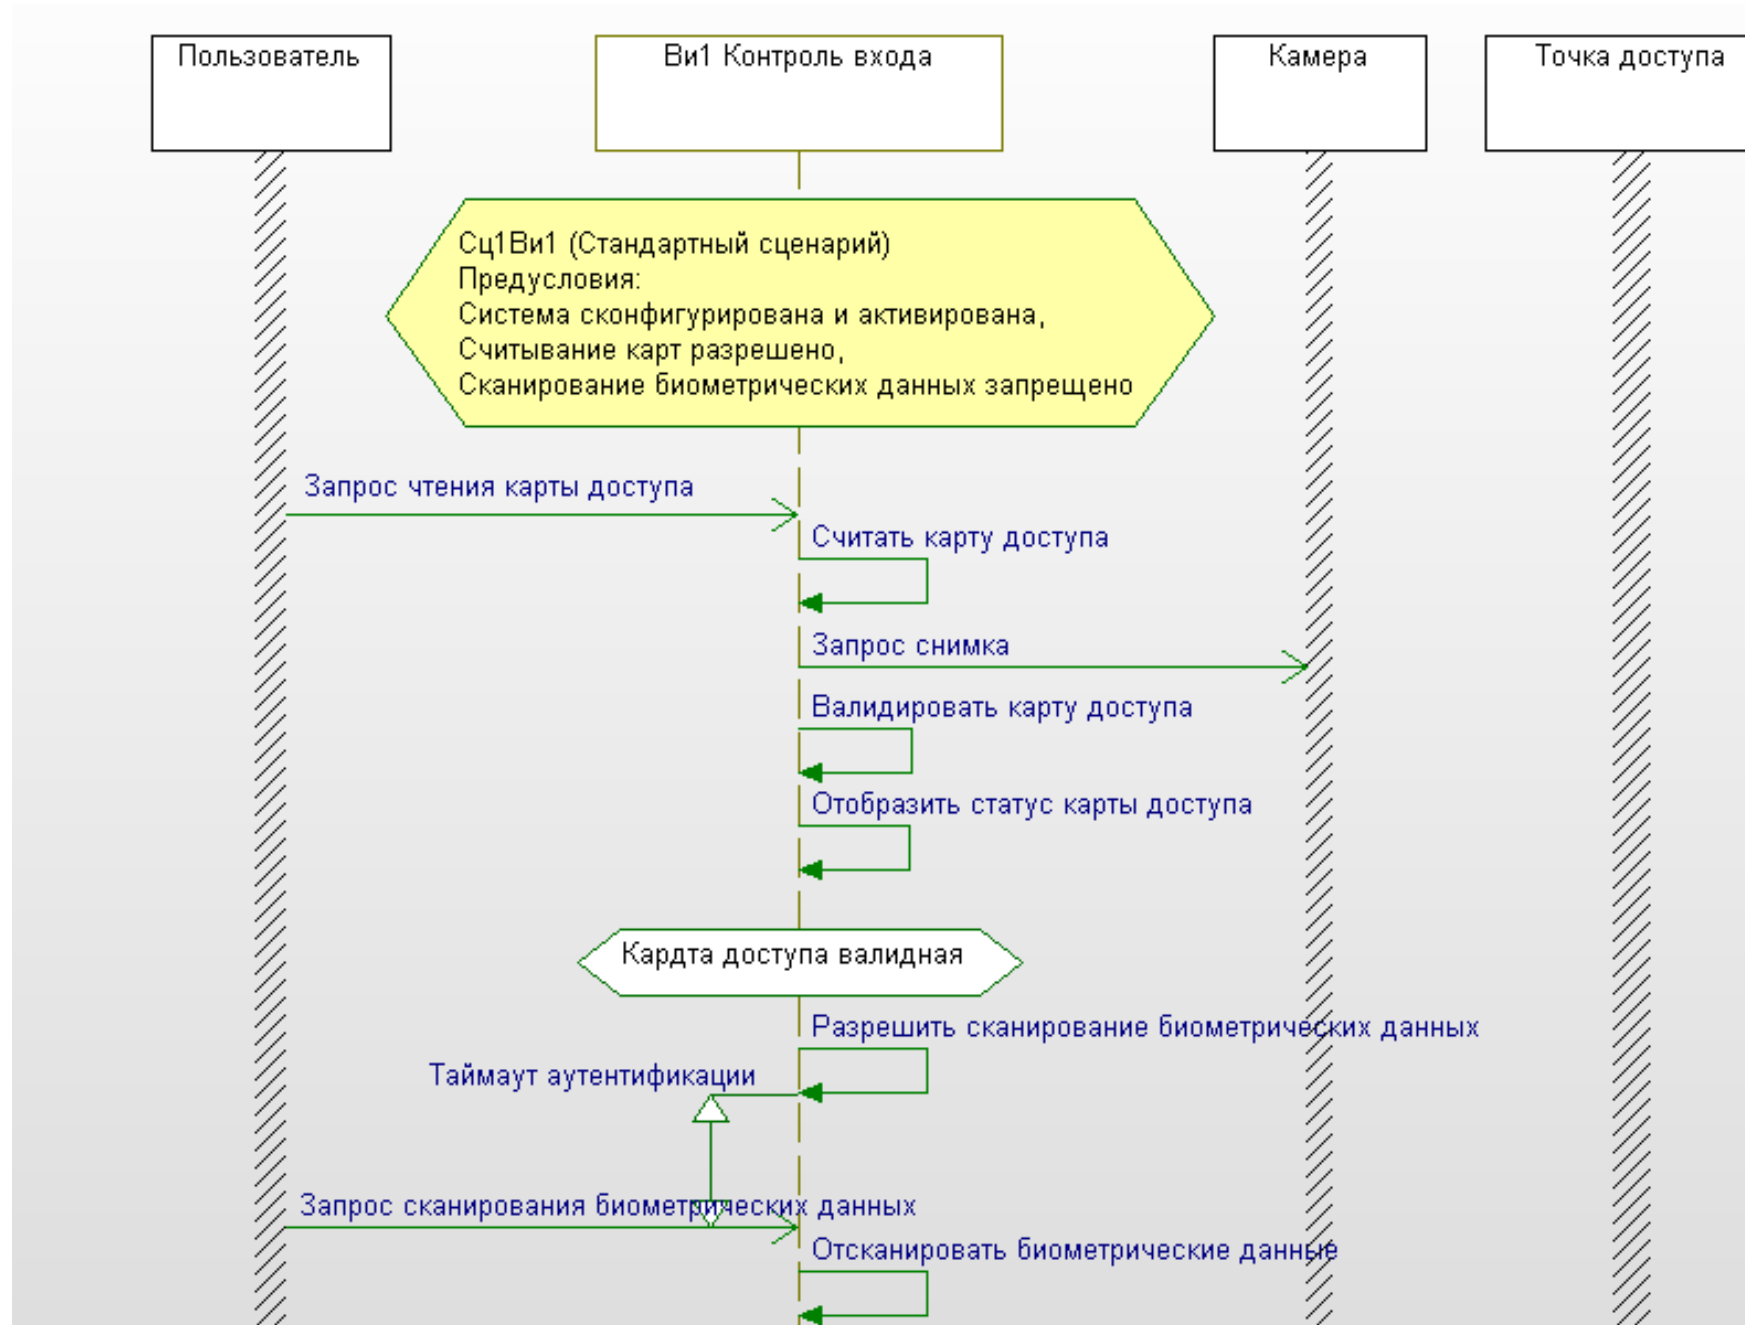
Пользователь

Ви1 Контроль входа

Камера

Точка доступа

Сц1Ви1 (Стандартный сценарий)
Предусловия:
Система сконфигурирована и активирована,
Считывание карт разрешено,
Сканирование биометрических данных запрещено

Запрос чтения карты доступа

Считать карту доступа

Запрос снимка

Валидировать карту доступа

Отобразить статус карты доступа

Кардта доступа валидная

Разрешить сканирование биометрических данных

Таймаут аутентификации

Запрос сканирования биометрических данных

Отсканировать биометрические данные